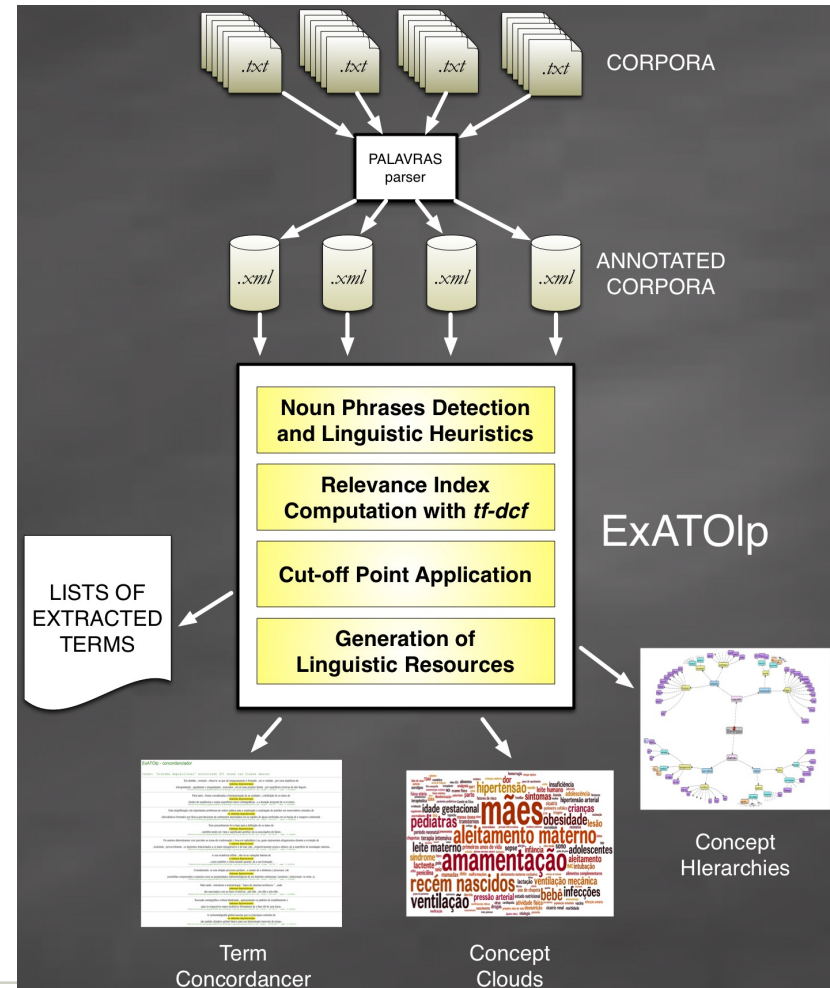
.txt .txt .txt .txt

CORPORA

PALAVRAS parser

.xml .xml .xml .xml

ANNOTATED CORPORA

Noun Phrases Detection and Linguistic Heuristics

Relevance Index Computation with *tf-dcf*

Cut-off Point Application

Generation of Linguistic Resources

ExATOlp

LISTS OF EXTRACTED TERMS

ExATOlp - concordanciador

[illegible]

mães
aleitamento materno
amamentação
recém nascidos
pediatras
hipertensão
obesidade
ventilação
idade gestacional
leite materno
bebê
crianças
sintomas
dor
infecções
ventilação mecânica
pressão arterial
adolescentes
aleitamento
síndrome
lactente
insuficiência
hipertensão arterial
leite humano
lesão
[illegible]

Term Concordancer

Concept Clouds

Concept HIerarchies